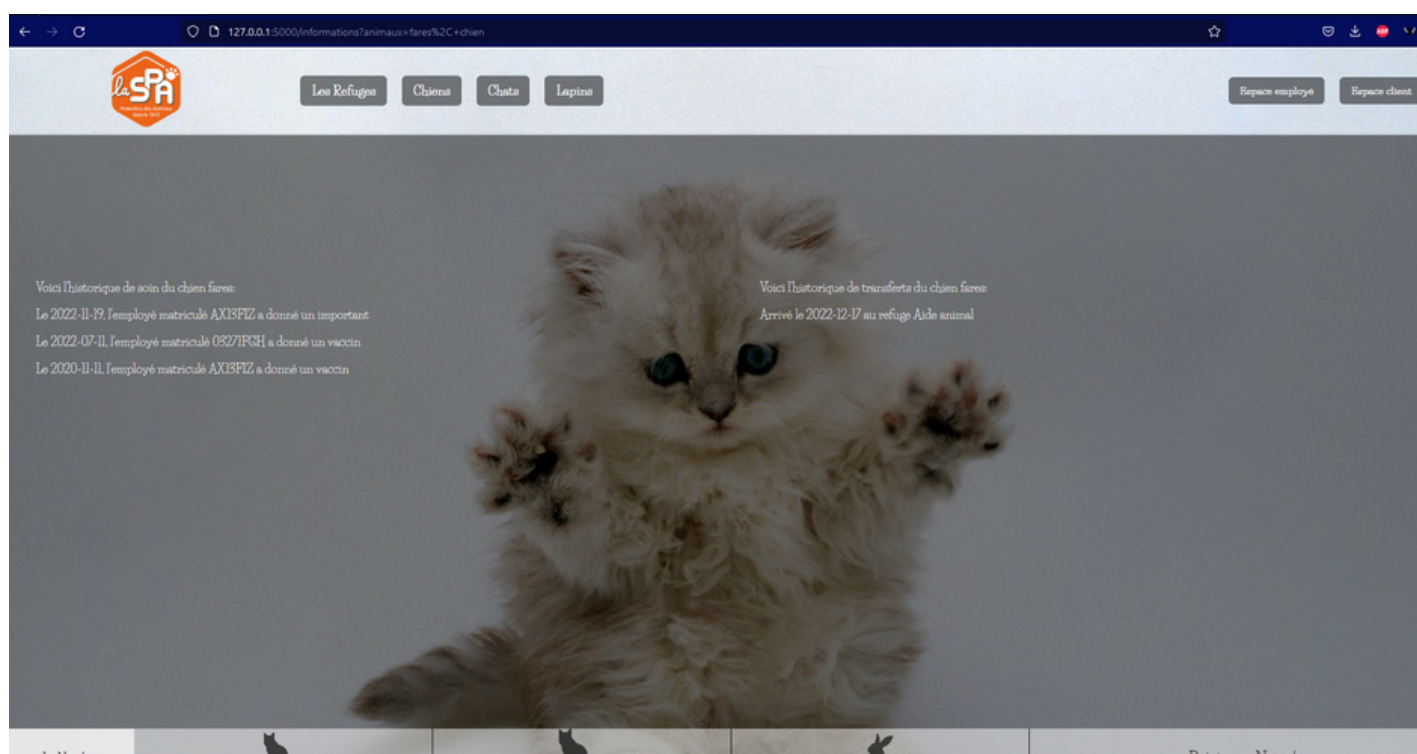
127.0.0.1:5000/informations?animaux=fares%2C+chien

la SPA
Protection des Animaux depuis 1845

Les Refuges
Chiens
Chats
Lapins

Espace employé
Espace client

Voici l'historique de soin du chien fares:
Le 2022-11-19, l'employé matriculé AX13FIZ a donné un important
Le 2022-07-11, l'employé matriculé 08271FGH a donné un vaccin
Le 2020-11-11, l'employé matriculé AX13FIZ a donné un vaccin

Voici l'historique de transferts du chien fares:
Arrivé le 2022-12-17 au refuge Aide animal

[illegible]
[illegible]